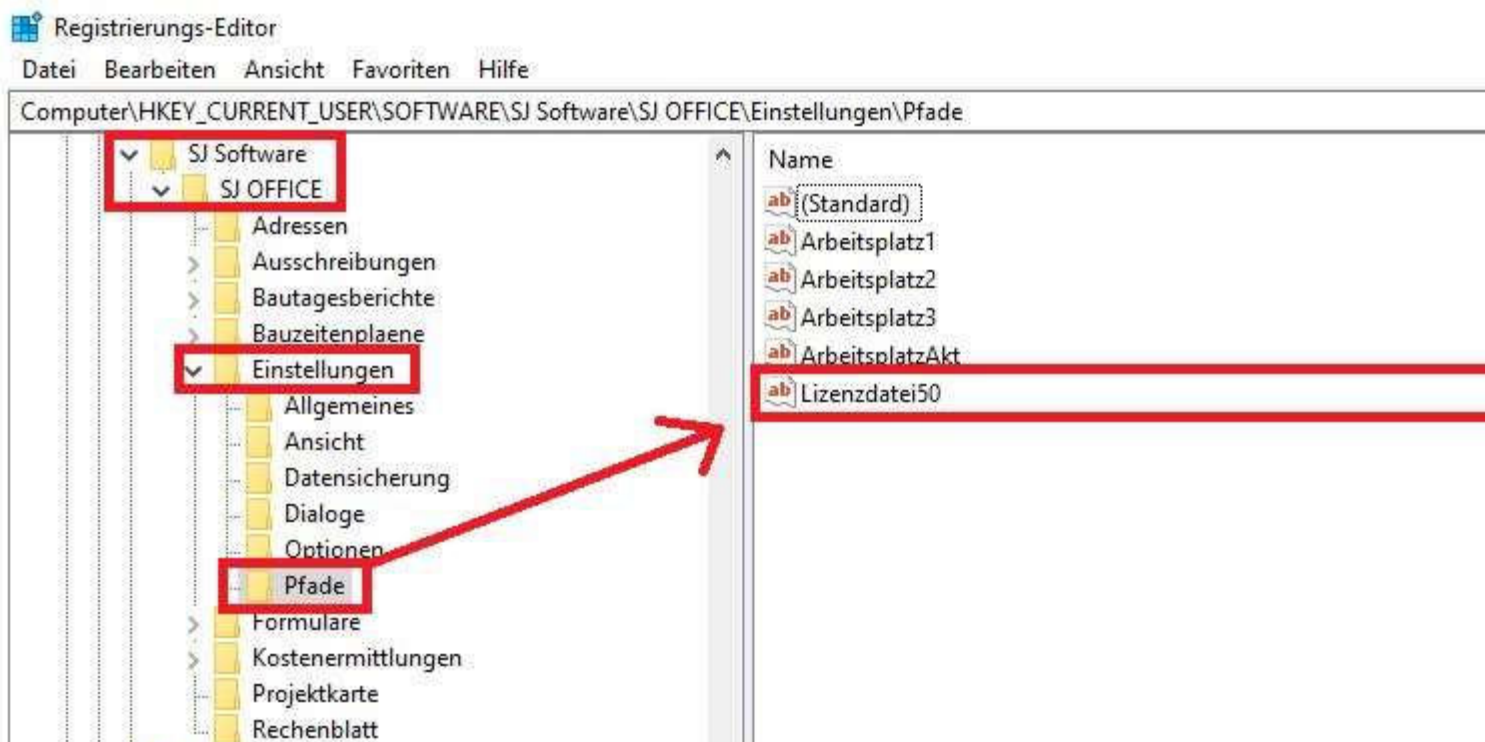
Registrierungs-Editor

Datei Bearbeiten Ansicht Favoriten Hilfe

Computer\HKEY_CURRENT_USER\SOFTWARE\SJ Software\SJ OFFICE\Einstellungen\Pfade

SJ Software
SJ OFFICE
Adressen
Ausschreibungen
Bautagesberichte
Bauzeitenplaene
Einstellungen
Allgemeines
Ansicht
Datensicherung
Dialoge
Optionen
Pfade
Formulare
Kostenermittlungen
Projektkarte
Rechenblatt

Name
ab (Standard)
ab Arbeitsplatz1
ab Arbeitsplatz2
ab Arbeitsplatz3
ab ArbeitsplatzAkt
ab Lizenzdatei50